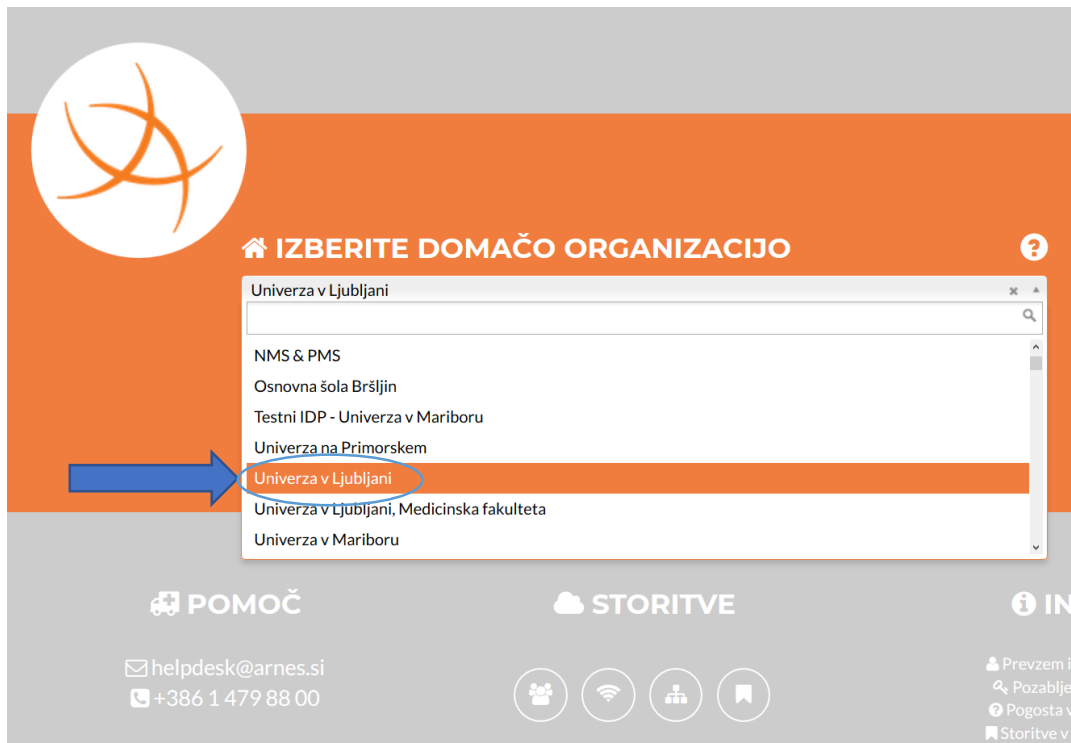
IZBERITE DOMAČO ORGANIZACIJO

Univerza v Ljubljani

NMS & PMS
Osnovna šola Bršljin
Testni IDP - Univerza v Mariboru
Univerza na Primorskem
Univerza v Ljubljani
Univerza v Ljubljani, Medicinska fakulteta
Univerza v Mariboru

POMOČ

helpdesk@arnes.si
+386 1 479 88 00

STORITVE

IN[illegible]

Prevzem i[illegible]
Pozablje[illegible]
Pogosta v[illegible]
Storitve v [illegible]